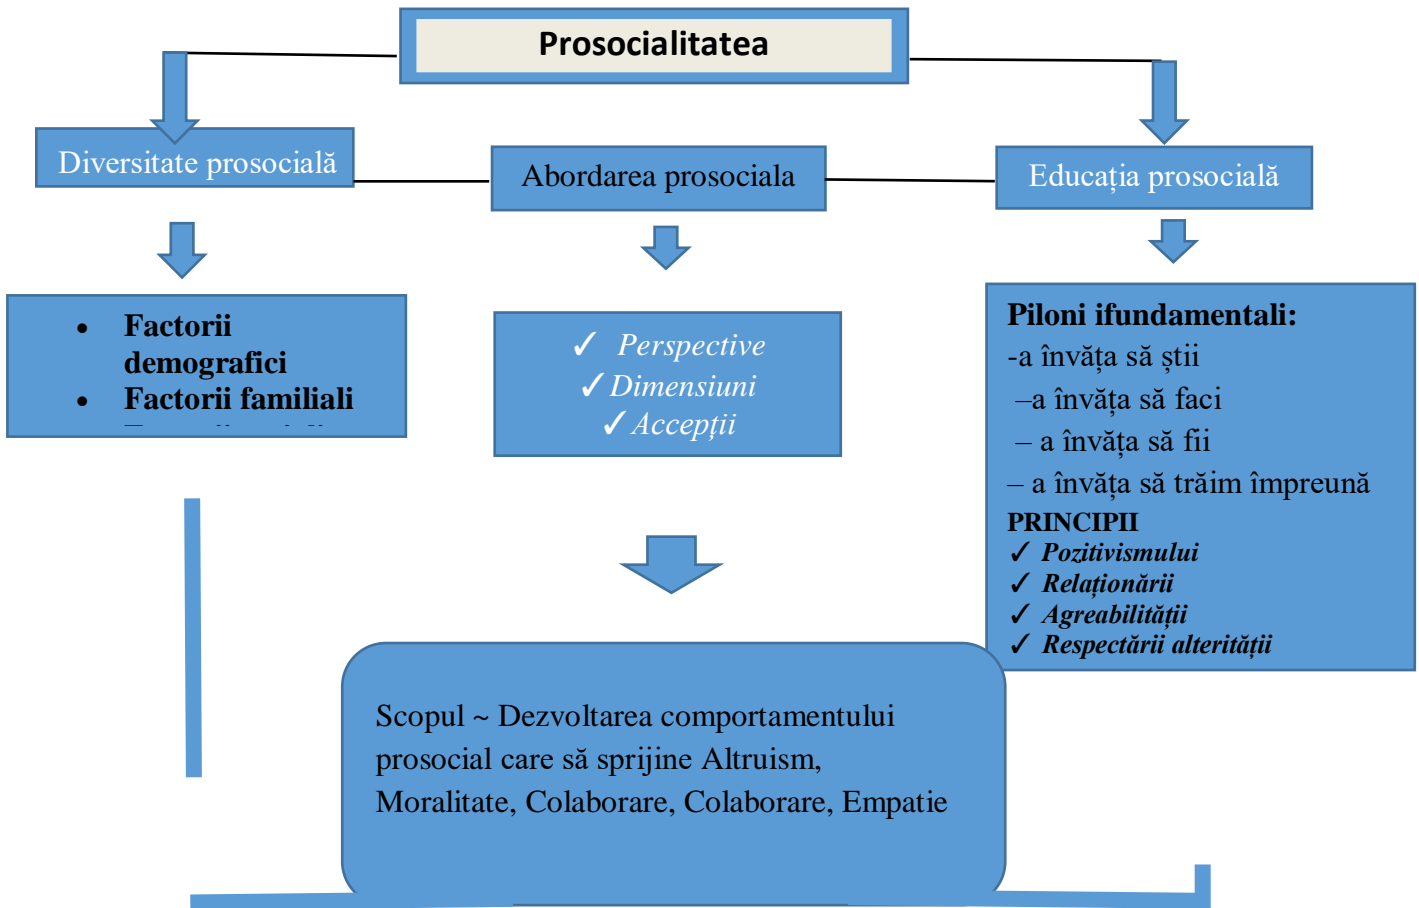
Prosocialitatea

Diversitate prosocială

Abordarea prosociala

Educația prosocială

- Factorii demografici
- Factorii familiali
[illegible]

✓ Perspective
✓ Dimensiuni
✓ Accepții

Piloni ifundamentali:
-a învăța să știi
–a învăța să faci
– a învăța să fii
– a învăța să trăim împreună
PRINCIPII
✓ Pozitivismului
✓ Relaționării
✓ Agreabilității
✓ Respectării alterității

Scopul ~ Dezvoltarea comportamentului prosocial care să sprijine Altruism, Moralitate, Colaborare, Colaborare, Empatie